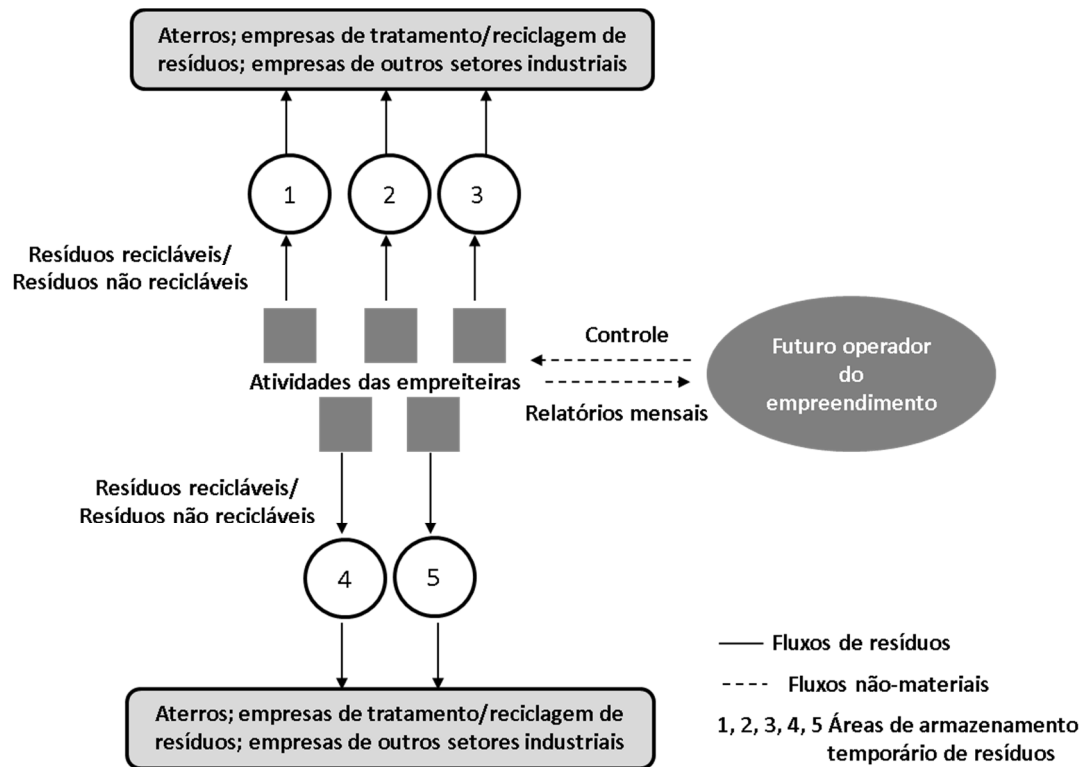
Aterros; empresas de tratamento/reciclagem de resíduos; empresas de outros setores industriais

1

2

3

Resíduos recicláveis/
Resíduos não recicláveis

Controle

Futuro operador do empreendimento

Atividades das empreiteiras

Relatórios mensais

Resíduos recicláveis/
Resíduos não recicláveis

4

5

Aterros; empresas de tratamento/reciclagem de resíduos; empresas de outros setores industriais

—— Fluxos de resíduos

---- Fluxos não-materiais

1, 2, 3, 4, 5 Áreas de armazenamento temporário de resíduos